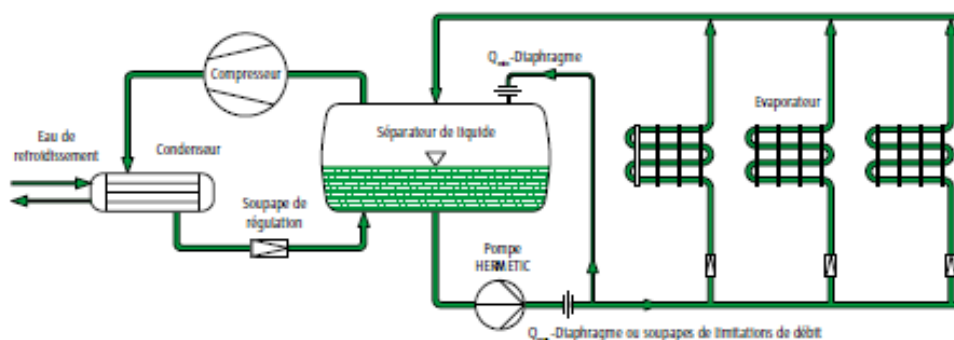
Compresseur

$Q_{min}$-Diaphragme

Evaporateur

Eau de refroidissement

Condenseur

Séparateur de liquide

Soupape de régulation

Pompe HERMETIC

$Q_{max}$-Diaphragme ou soupapes de limitations de débit